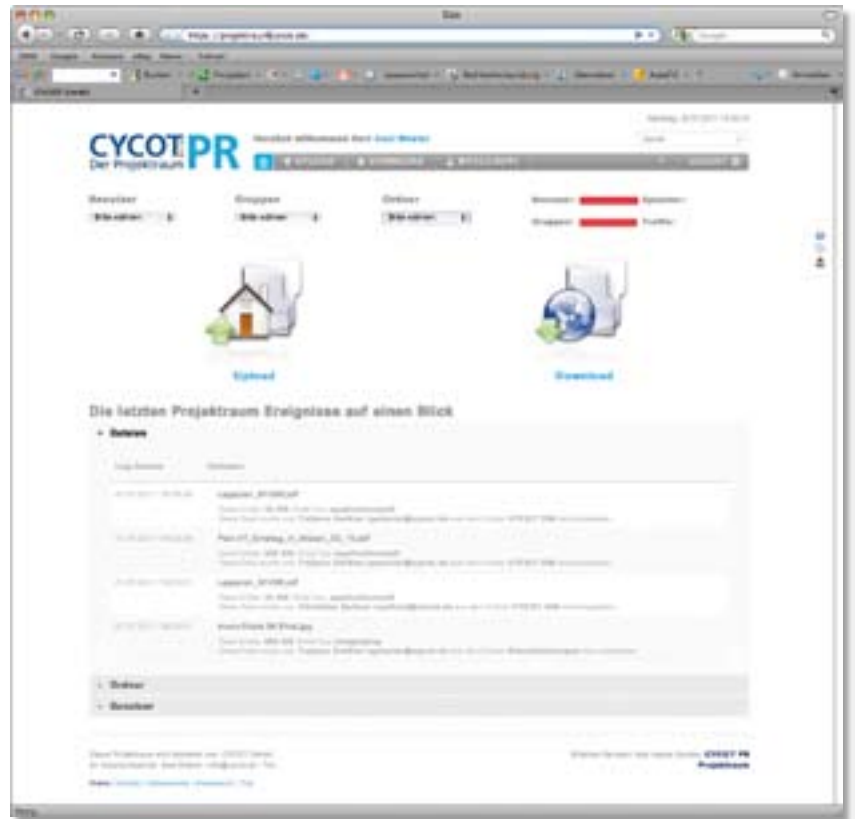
CYCOT PR
Der Projektraum

Herzlich willkommen Herr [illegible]

Benutzer
Bitte wählen

Gruppen
Bitte wählen

Ordner
Bitte wählen

Upload

Download

Die letzten Projektraum Ereignisse auf einen Blick

Dateien

Ordner

Benutzer

CYCOT PR
Projektraum